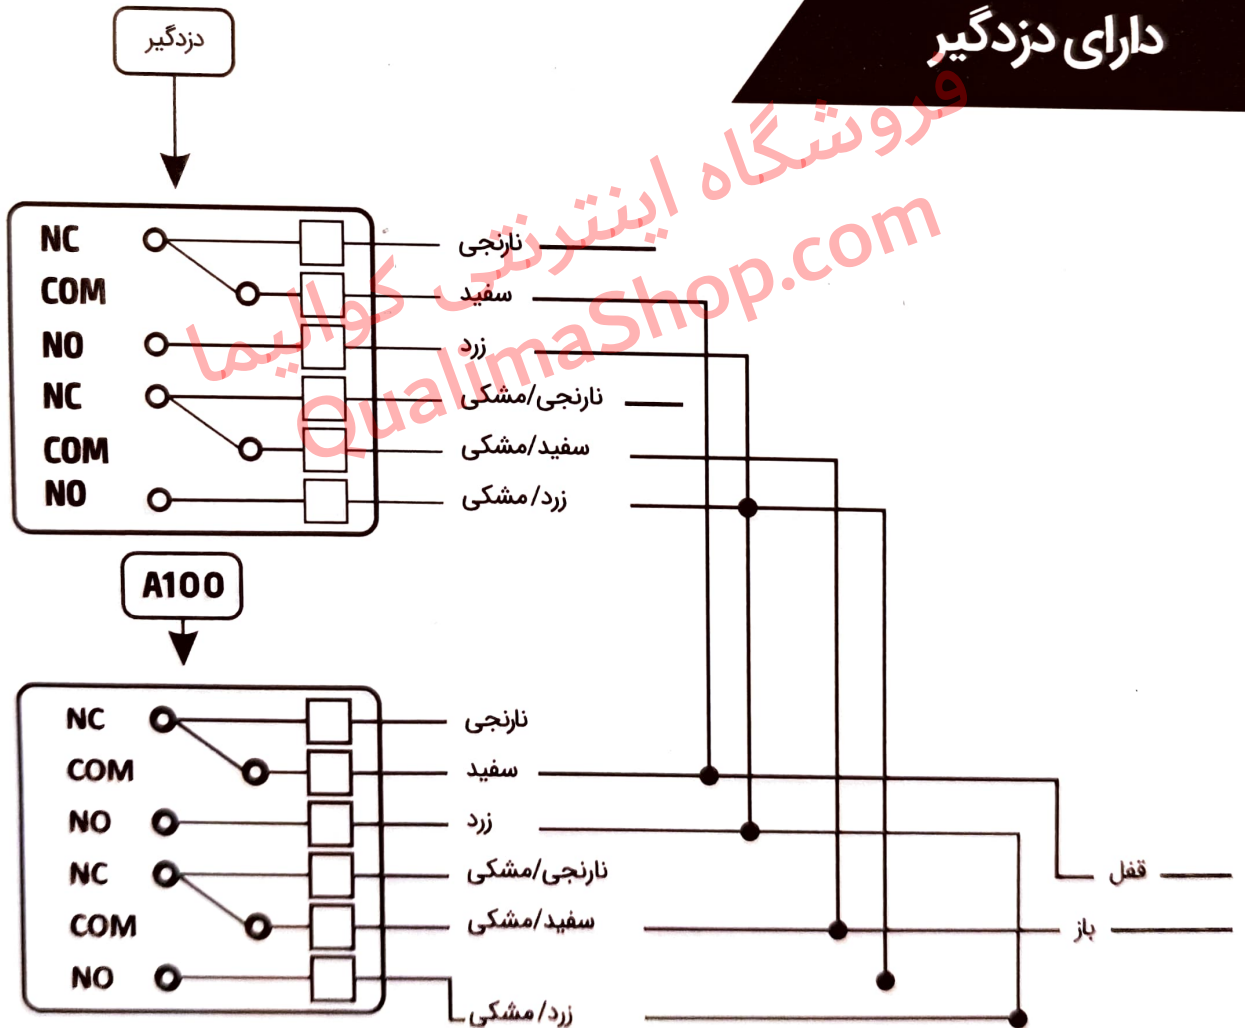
دارای دزدگیر

دزدگیر

فروشگاه اینترنتی کوالیما
QualimaShop.com

NC
COM
NO
NC
COM
NO

نارنجی
سفید
زرد
نارنجی/مشکی
سفید/مشکی
زرد/مشکی

A100

NC
COM
NO
NC
COM
NO

نارنجی
سفید
زرد
نارنجی/مشکی
سفید/مشکی
زرد/مشکی

قفل
باز